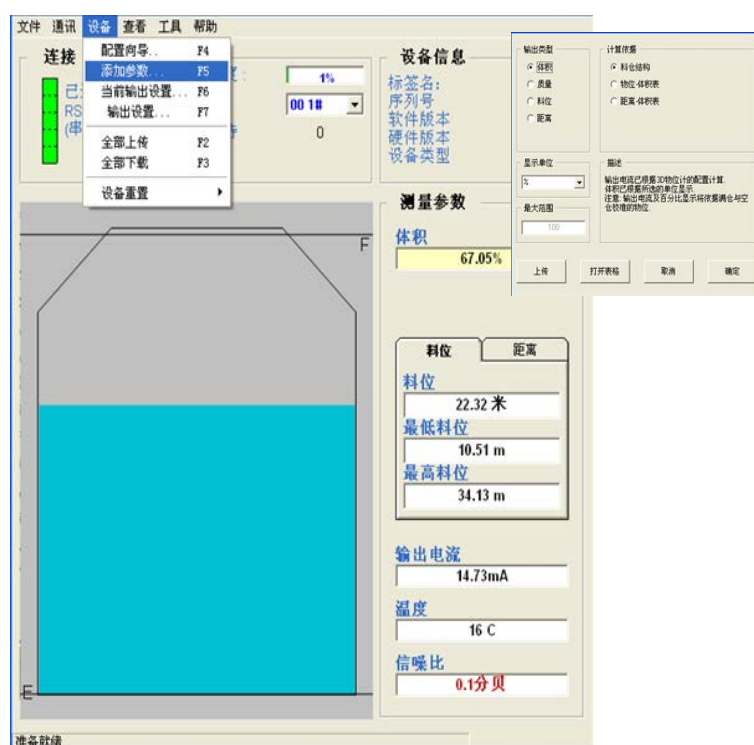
文件 通讯 设备 查看 工具 帮助

配置向导... F4
添加参数... F5
当前输出设置... F6
输出设置... F7
全部上传 F2
全部下载 F3
设备重置

连接
已
RS
(串
度:
1%
00 1#
0

设备信息
标签名:
序列号
软件版本
硬件版本
设备类型

输出类型
体积
质量
料位
距离

计算依据
料仓结构
物位-体积表
距离-体积表

显示单位
%
最大范围
100

描述
输出电流已根据3D物位计的配置计算体积已根据所选的单位显示。
注意: 输出电流及百分比显示将依据满仓与空仓物位的物位。

上传
打开表格
取消
确定

F

E

测量参数
体积
67.05%

料位
距离

料位
22.32 米
最低料位
10.51 m
最高料位
34.13 m

输出电流
14.73mA
温度
16 C
信噪比
0.1分贝

准备就绪